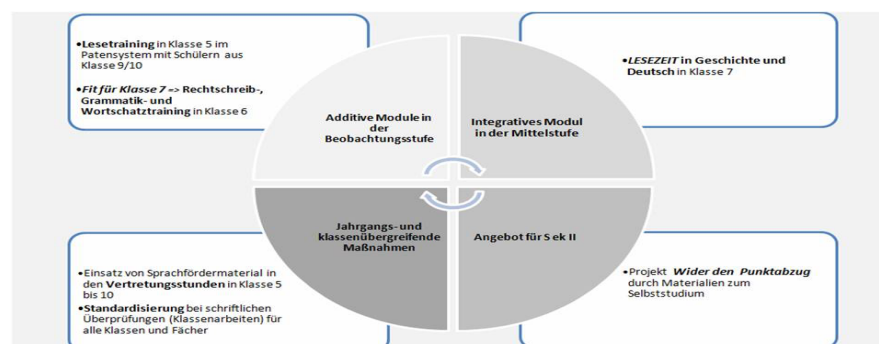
•Lesetraining in Klasse 5 im Patensystem mit Schülern aus Klasse 9/10

•Fit für Klasse 7 => Rechtschreib-, Grammatik- und Wortschatztraining in Klasse 6

•LESEZEIT in Geschichte und Deutsch in Klasse 7

Additive Module in der Beobachtungsstufe

Integratives Modul in der Mittelstufe

Jahrgangs- und klassenübergreifende Maßnahmen

Angebot für Sek II

•Einsatz von Sprachfördermaterial in den Vertretungsstunden in Klasse 5 bis 10

•Standardisierung bei schriftlichen Überprüfungen (Klassenarbeiten) für alle Klassen und Fächer

•Projekt Wider den Punktabzug durch Materialien zum Selbststudium